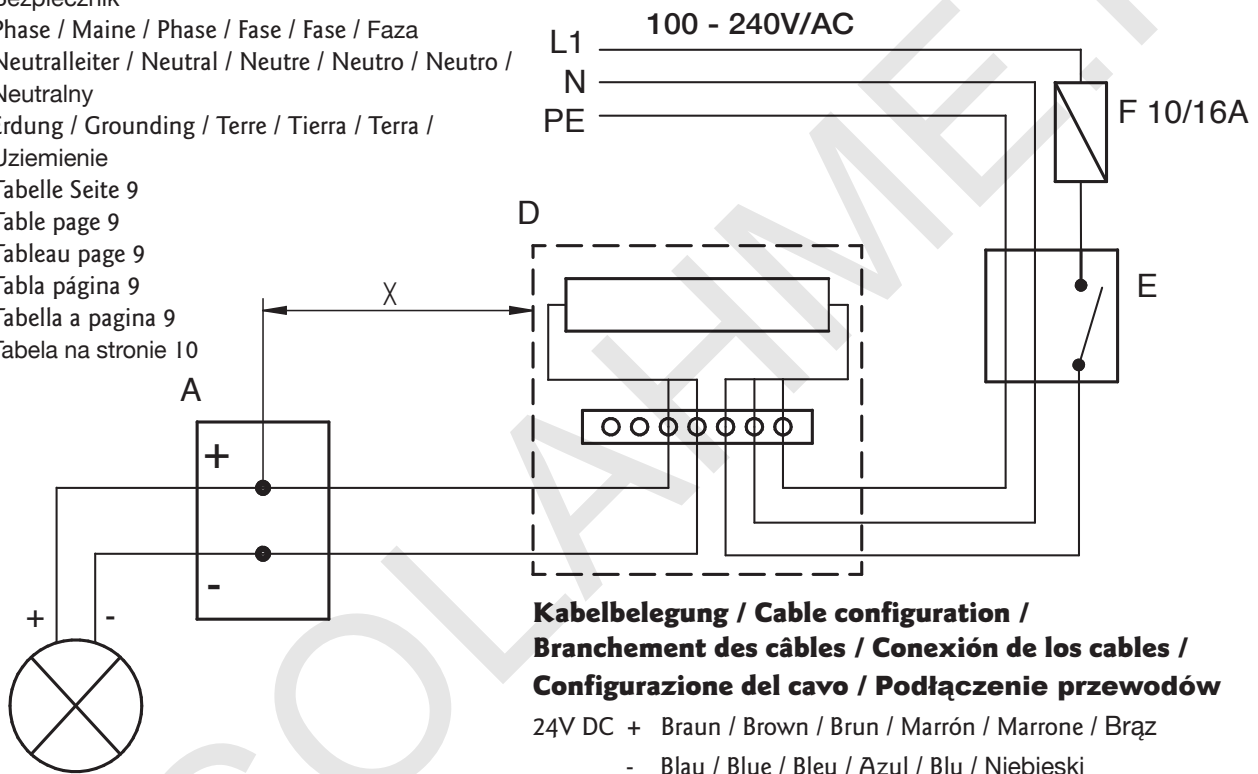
Bezpiecznik
Phase / Maine / Phase / Fase / Fase / Faza
Neutralleiter / Neutral / Neutre / Neutro / Neutro / Neutralny
Erdung / Grounding / Terre / Tierra / Terra / Uziemienie
Tabelle Seite 9
Table page 9
Tableau page 9
Tabla página 9
Tabella a pagina 9
Tabela na stronie 10

100 - 240V/AC
L1
N
PE
F 10/16A
D
X
E
A
+
-
+
-

Kabelbelegung / Cable configuration / Branchement des câbles / Conexión de los cables / Configurazione del cavo / Podłączenie przewodów

24V DC + Braun / Brown / Brun / Marrón / Marrone / Brąz
- Blau / Blue / Bleu / Azul / Blu / Niebieski